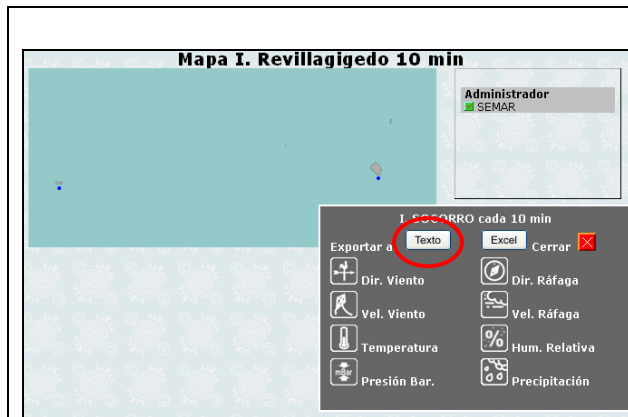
Mapa I. Revillagigedo 10 min

Administrador
SEMAR

I. SOCORRO cada 10 min

Exportar a Texto Excel Cerrar

Dir. Viento

Dir. Ráfaga

Vel. Viento

Vel. Ráfaga

Temperatura

%

Hum. Relativa

mBar

Presión Bar.

Precipitación